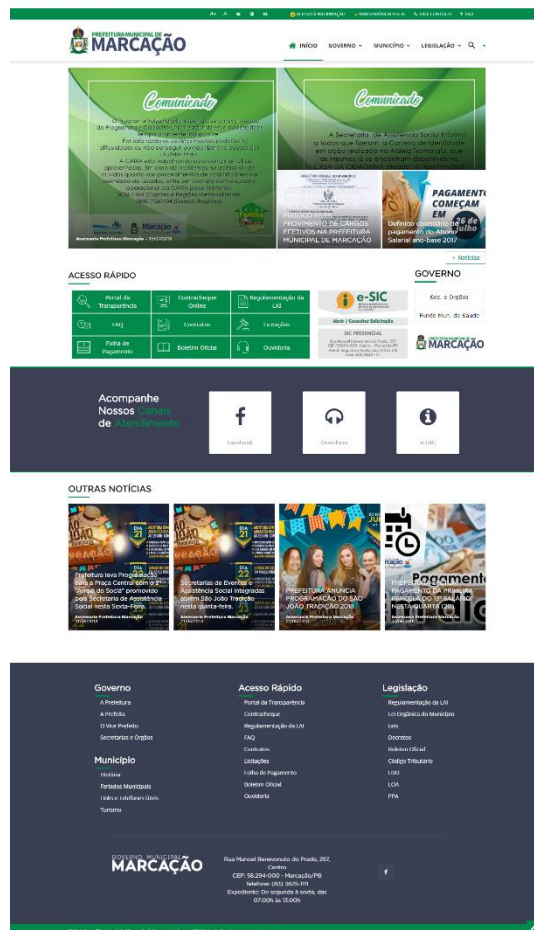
A+ A- ACESSO À INFORMAÇÃO TRANSPARÊNCIA FISCAL FALE CONOSCO FAQ

PREFEITURA MUNICIPAL DE MARCAÇÃO

INÍCIO GOVERNO MUNICÍPIO LEGISLAÇÃO

Comunicado

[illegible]

Comunicado

A Secretaria de Assistência Social informa a todos que tiveram a Carteira de Identidade em ação realizada na Aldeia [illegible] que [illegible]

PÚBLICO PARA PROVIMENTO DE CARGOS EFETIVOS NA PREFEITURA MUNICIPAL DE MARCAÇÃO

PAGAMENTO COMEÇAM 26 de julho

Definido calendário de pagamento do Abono Salarial ano-base 2017

+ Notícias

ACESSO RÁPIDO

| Portal da Transparência | Contracheque Online | Regulamentação da LAI |
|---|---|---|
| FAQ | Contratos | Licitações |
| Folha de Pagamento | Boletim Oficial | Ouvidoria |

e-SIC

Abrir / Consultar Solicitação

SIC PRESENCIAL

GOVERNO

Sec. e Órgãos

Fundo Mun. de Saúde

MARCAÇÃO

Acompanhe Nossos Canais de Atendimento

Facebook

Ouvidoria

e-SIC

OUTRAS NOTÍCIAS

Prefeitura leva Programação para a Praça Central com o 2° "Arraiá do Socia" promovido pela Secretaria de Assistência Social nesta Sexta-feira.

Secretarias de Eventos e Assistência Social integradas sobre São João Tradição nesta quinta-feira.

PREFEITURA ANUNCIA PROGRAMAÇÃO DO SÃO JOÃO TRADIÇÃO 2018

PREFEITURA DIVULGA PAGAMENTO DA PRIMEIRA PARCELA DO 13º SALÁRIO NA QUARTA (20)

Governo
A Prefeitura
A Prefeita
O Vice Prefeito
Secretarias e Órgãos

Município
História
Feriados Municipais
Links e Telefones Úteis
Turismo

Acesso Rápido
Portal da Transparência
Contracheque
Regulamentação da LAI
FAQ
Contratos
Licitações
Folha de Pagamento
Boletim Oficial
Ouvidoria

Legislação
Regulamentação da LAI
Lei Orgânica do Município
Leis
Decretos
Boletim Oficial
Código Tributário
LDO
LOA
PPA

GOVERNO MUNICIPAL MARCAÇÃO

Rua Manoel Benevenuto do Prado, 257, Centro
CEP: 58.294-000 - Marcação/PB
Telefone: (83) 3625-1111
Expediente: De segunda à sexta, das 07:00h às 13:00h